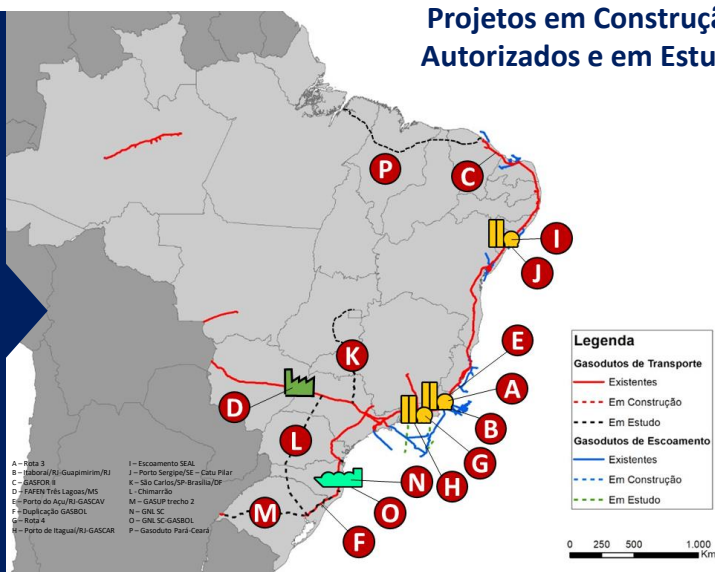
Projetos em Construçã
Autorizados e em Estu

P
C
I
J
E
K
A
D
B
G
L
N
H
O
M
F

A – Rota 3
B – Itaboraí/RJ-Guapimirim/RJ
C – GASFOR II
D – FAFEN Três Lagoas/MS
E – Porto do Açu/RJ-GASCAV
F – Duplicação GASBOL
G – Rota 4
H – Porto de Itaguaí/RJ-GASCAR

I – Escoamento SEAL
J – Porto Sergipe/SE – Catu Pilar
K – São Carlos/SP-Brasília/DF
L – Chimarrão
M – GASUP trecho 2
N – GNL SC
O – GNL SC-GASBOL
P – Gasoduto Pará-Ceará

Legenda
Gasodutos de Transporte
Existentes
Em Construção
Em Estudo
Gasodutos de Escoamento
Existentes
Em Construção
Em Estudo

0 250 500 1.000 Km